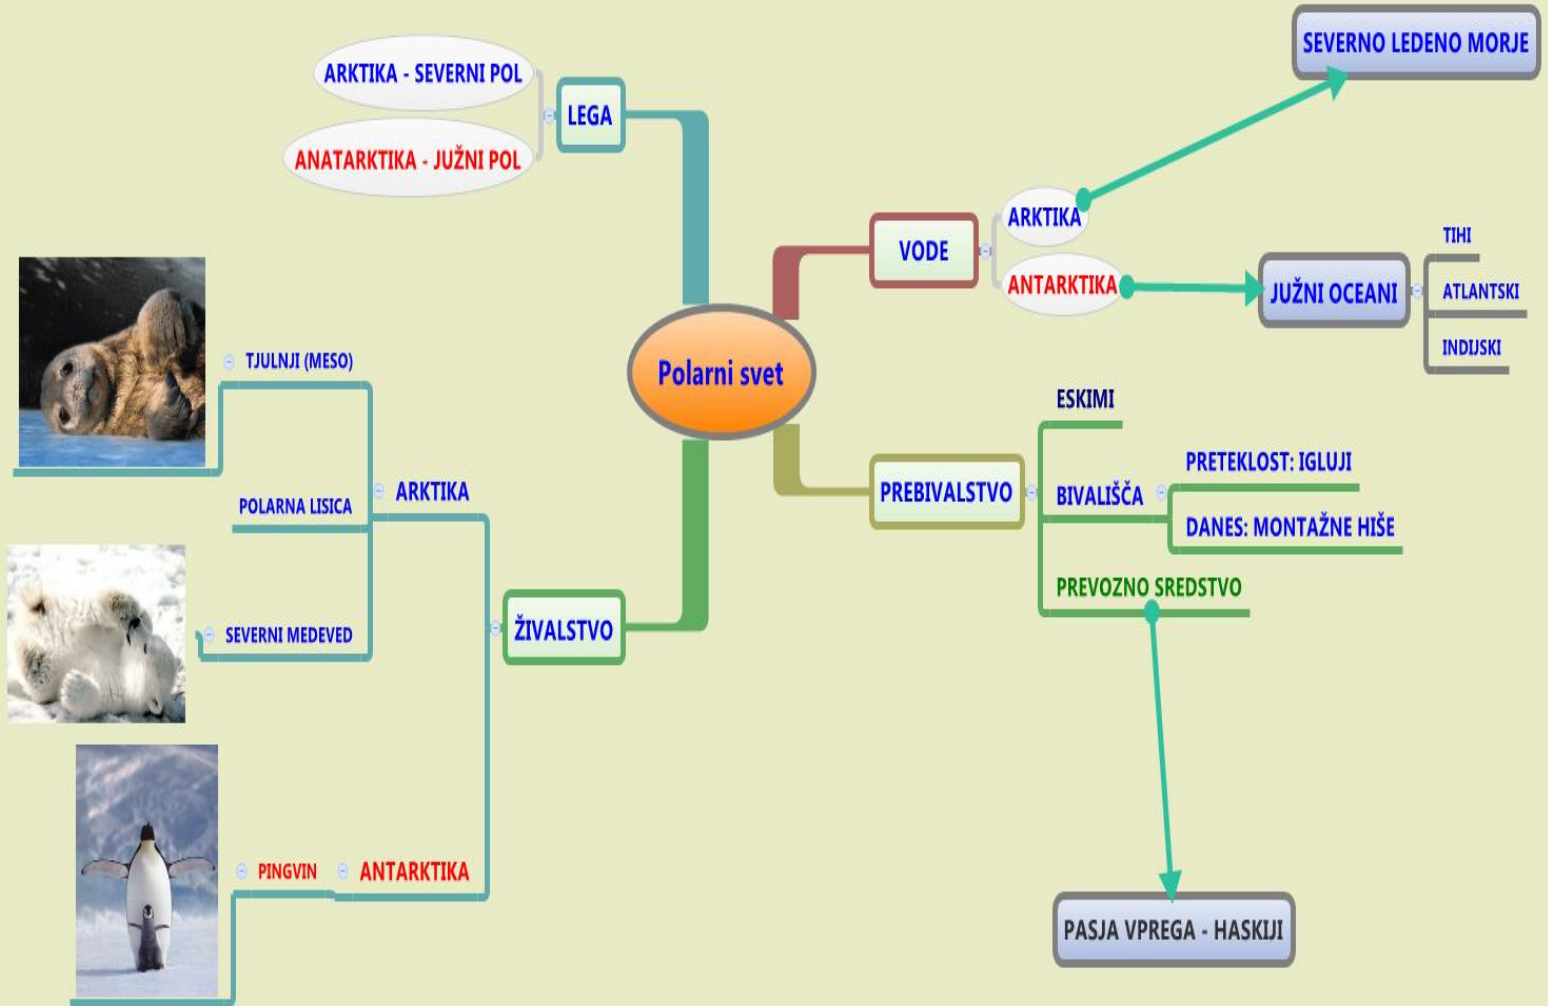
Polarni svet

LEGA
ARKTIKA - SEVERNI POL
ANATARKTIKA - JUŽNI POL

VODE
ARKTIKA
SEVERNO LEDENO MORJE
ANTARKTIKA
JUŽNI OCEANI
TIHI
ATLANTSKI
INDIJSKI

PREBIVALSTVO
ESKIMI
BIVALIŠČA
PRETEKLOST: IGLUJI
DANES: MONTAŽNE HIŠE
PREVOZNO SREDSTVO
PASJA VPREGA - HASKIJI

ŽIVALSTVO
ARKTIKA
TJULNJI (MESO)
POLARNA LISICA
SEVERNI MEDEVED
ANTARKTIKA
PINGVIN